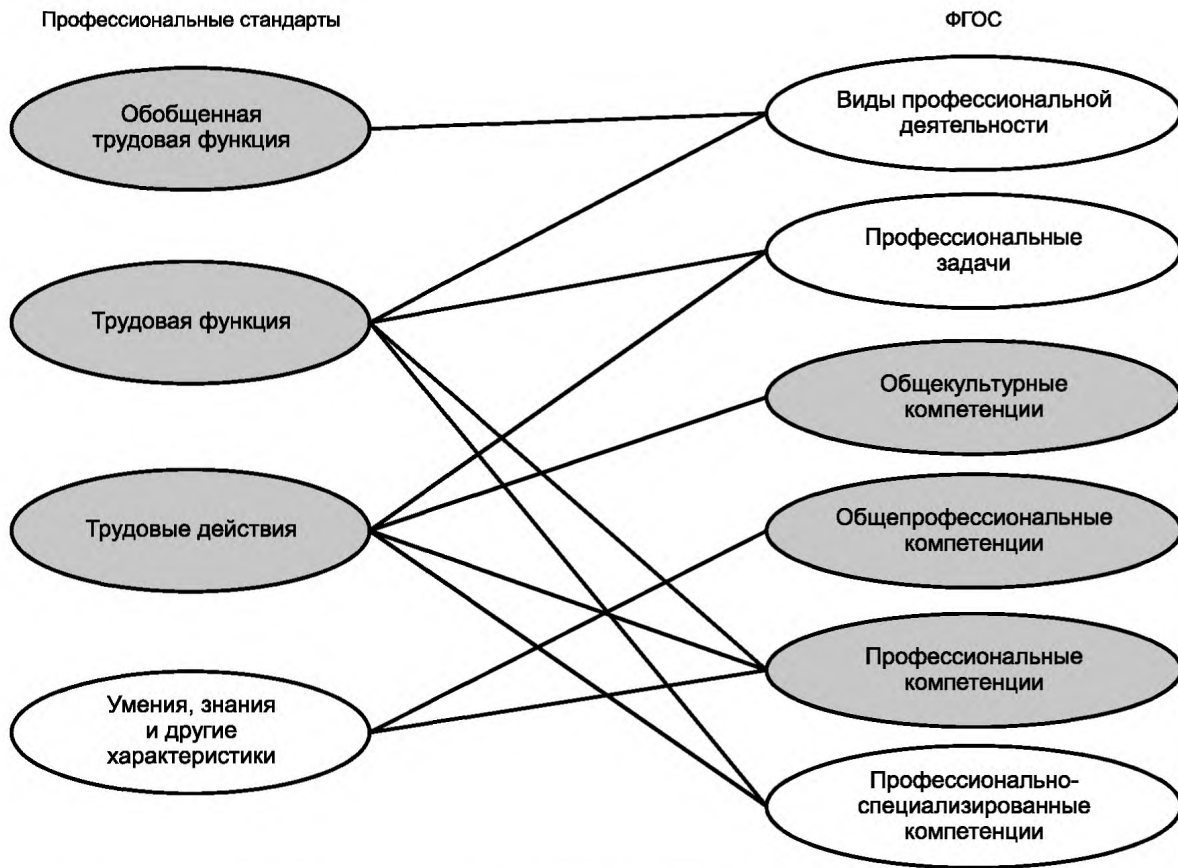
Профессиональные стандарты

ФГОС

Обобщенная трудовая функция

Трудовая функция

Трудовые действия

Умения, знания и другие характеристики

Виды профессиональной деятельности

Профессиональные задачи

Общекультурные компетенции

Общепрофессиональные компетенции

Профессиональные компетенции

Профессионально-специализированные компетенции